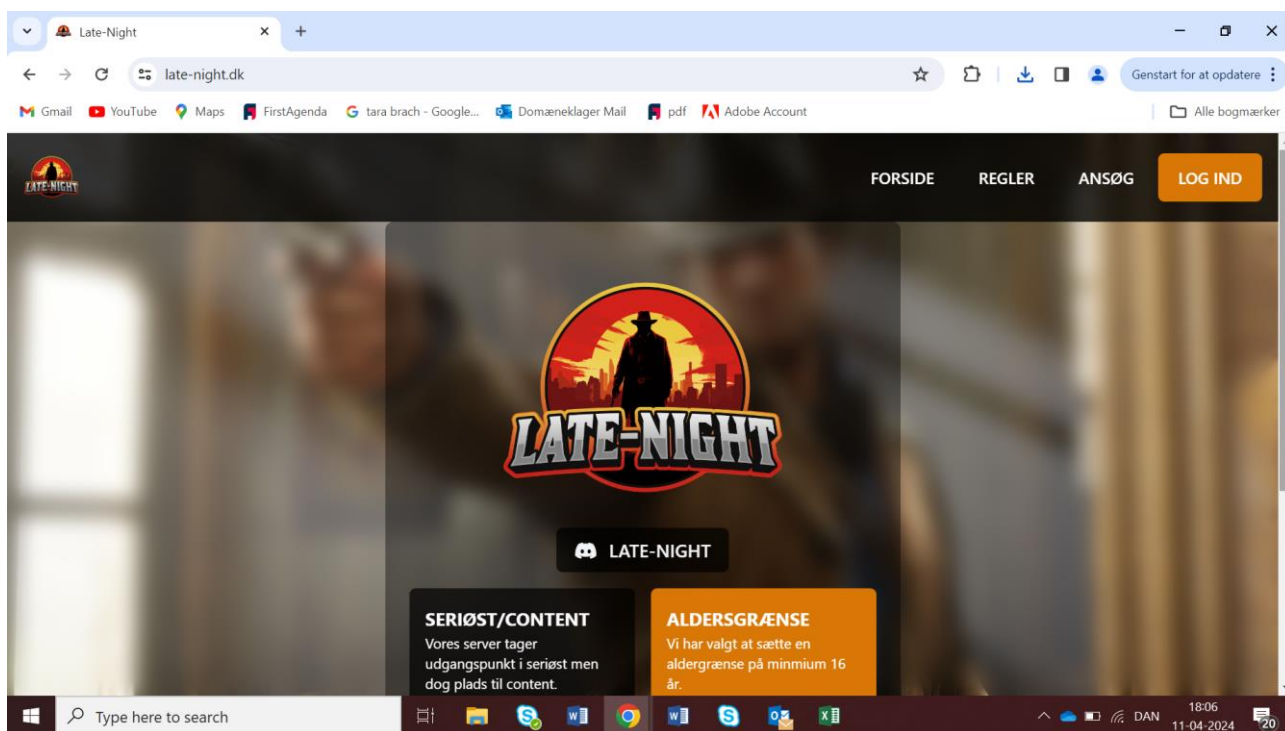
Late-Night
late-night.dk
Genstart for at opdatere
Gmail YouTube Maps FirstAgenda tara brach - Google... Domæneklager Mail pdf Adobe Account
Alle bogmærker

LATE-NIGHT
FORSIDE REGLER ANSØG LOG IND

LATE-NIGHT

LATE-NIGHT

SERIØST/CONTENT
Vores server tager udgangspunkt i seriøst men dog plads til content.

ALDERSGRÆNSE
Vi har valgt at sætte en aldergrænse på minmium 16 år.

Type here to search
DAN 18:06 11-04-2024 20